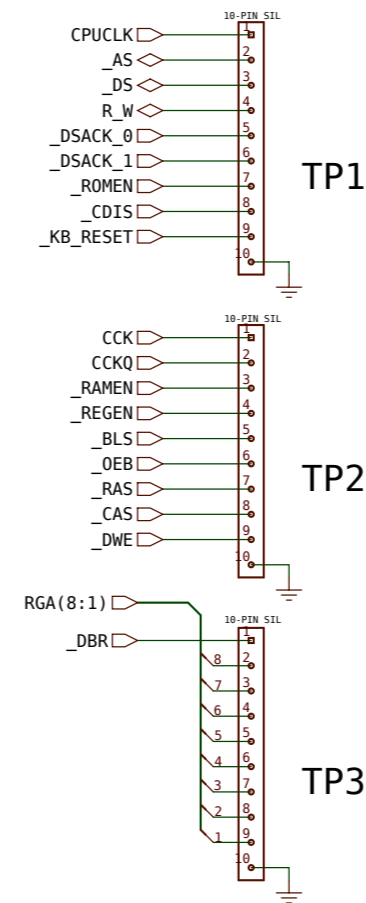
10-PIN SIL
CPUCLK 1
_AS 2
_DS 3
R_W 4
_DSACK_0 5
_DSACK_1 6
_ROMEN 7
_CDIS 8
_KB_RESET 9
10
TP1

10-PIN SIL
CCK 1
CCKQ 2
_RAMEN 3
_REGEN 4
_BLS 5
_OEB 6
_RAS 7
_CAS 8
_DWE 9
10
TP2

RGA(8:1)
10-PIN SIL
_DBR 1
8 2
7 3
6 4
5 5
4 6
3 7
2 8
1 9
10
TP3